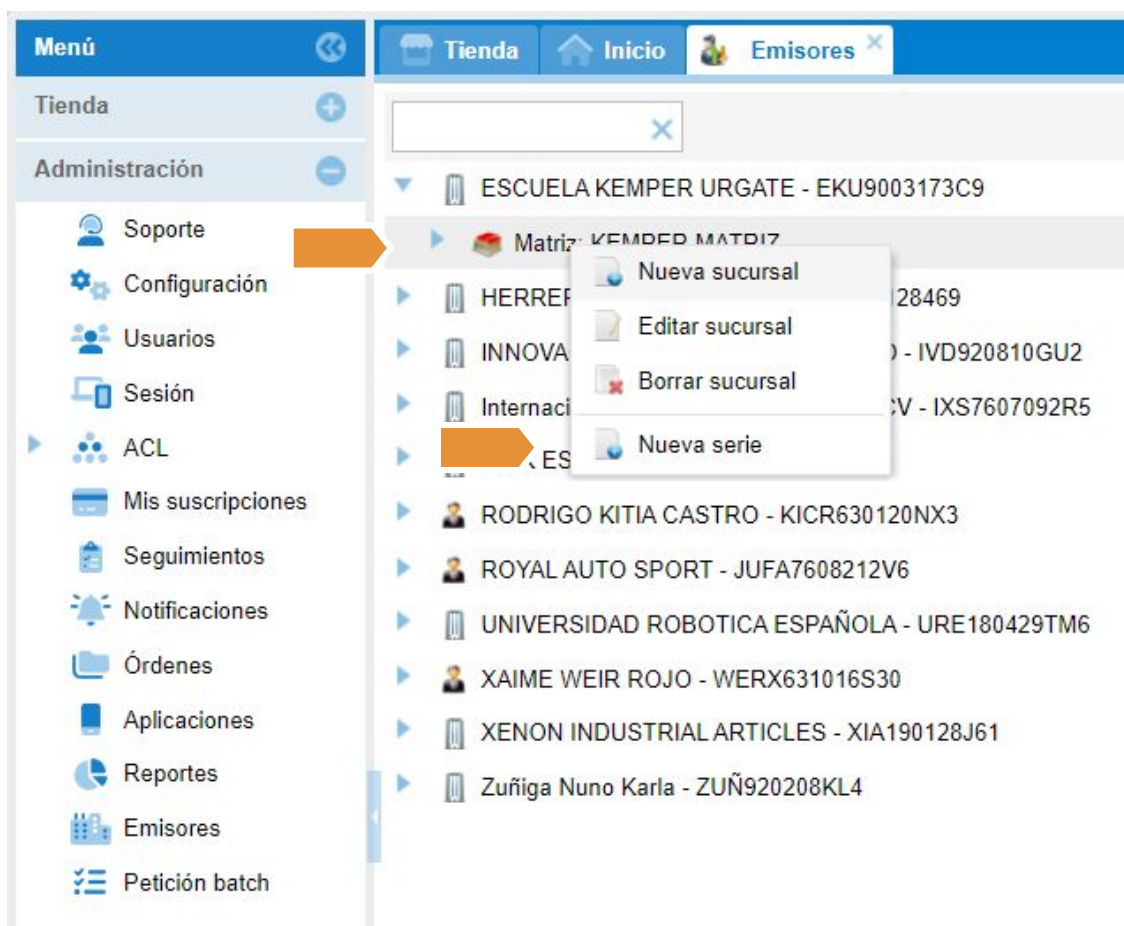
Menú

Tienda

Administración

Soporte

Configuración

Usuarios

Sesión

ACL

Mis suscripciones

Seguimientos

Notificaciones

Órdenes

Aplicaciones

Reportes

Emisores

Petición batch

Tienda | Inicio | Emisores ×

ESCUELA KEMPER URGATE - EKU9003173C9

Matriz: KEMPER MATRIZ

Nueva sucursal

Editar sucursal

Borrar sucursal

Nueva serie

HERRER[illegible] 28469

INNOVA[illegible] - IVD920810GU2

Internaci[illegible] CV - IXS7607092R5

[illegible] ES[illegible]

RODRIGO KITIA CASTRO - KICR630120NX3

ROYAL AUTO SPORT - JUFA7608212V6

UNIVERSIDAD ROBOTICA ESPAÑOLA - URE180429TM6

XAIME WEIR ROJO - WERX631016S30

XENON INDUSTRIAL ARTICLES - XIA190128J61

Zuñiga Nuno Karla - ZUÑ920208KL4